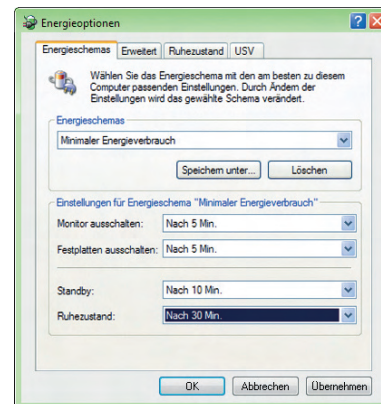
Energieoptionen

? X

Energieschemas | Erweitert | Ruhezustand | USV

Wählen Sie das Energieschema mit den am besten zu diesem Computer passenden Einstellungen. Durch Ändern der Einstellungen wird das gewählte Schema verändert.

Energieschemas

Minimaler Energieverbrauch

Speichern unter... | Löschen

Einstellungen für Energieschema "Minimaler Energieverbrauch"

Monitor ausschalten: Nach 5 Min.

Festplatten ausschalten: Nach 5 Min.

Standby: Nach 10 Min.

Ruhezustand: Nach 30 Min.

OK | Abbrechen | Übernehmen